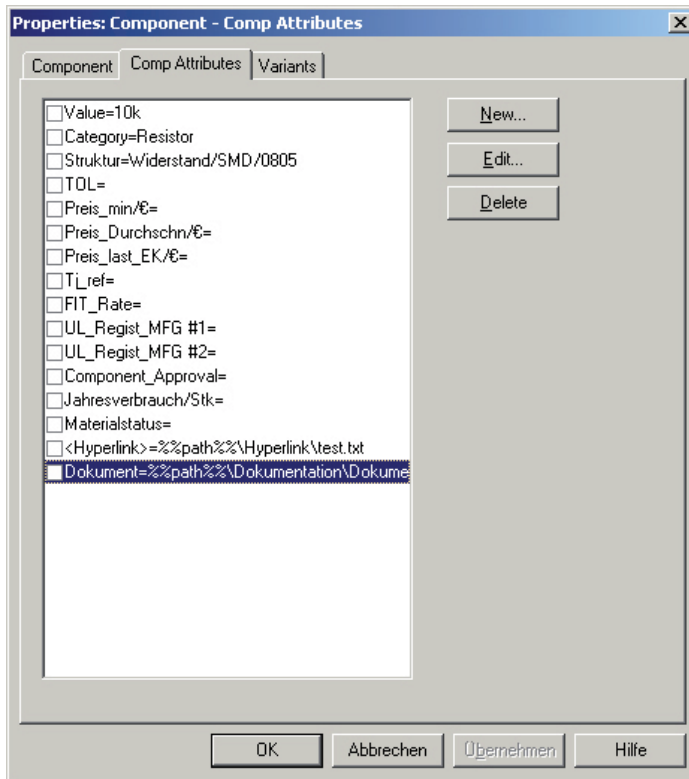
Properties: Component - Comp Attributes

Component | Comp Attributes | Variants

Value=10k
Category=Resistor
Struktur=Widerstand/SMD/0805
TOL=
Preis_min/€=
Preis_Durchschn/€=
Preis_last_EK/€=
Tj_ref=
FIT_Rate=
UL_Regist_MFG #1=
UL_Regist_MFG #2=
Component_Approval=
Jahresverbrauch/Stk=
Materialstatus=
<Hyperlink>=%%path%%\Hyperlink\test.txt
Dokument=%%path%%\Dokumentation\Dokume

New...
Edit...
Delete

OK
Abbrechen
Übernehmen
Hilfe